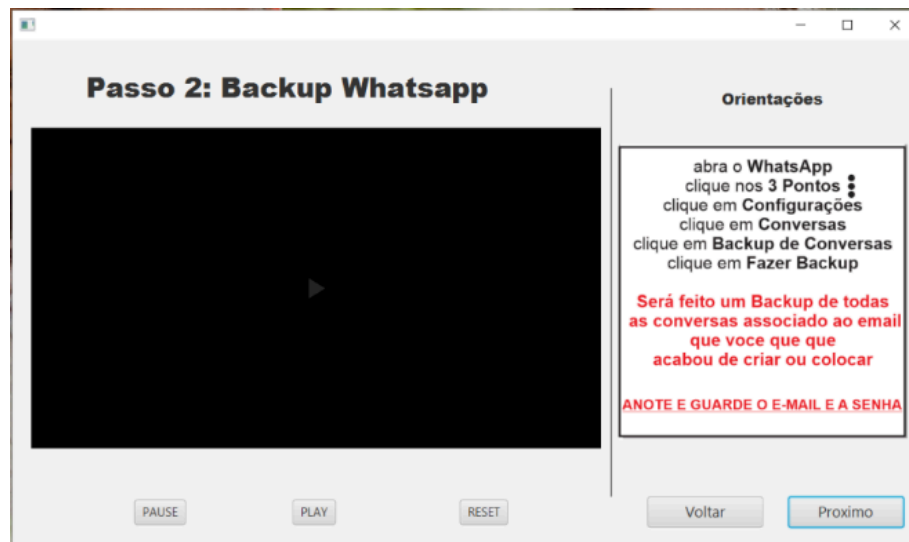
Passo 2: Backup Whatsapp

Orientações

abra o WhatsApp
clique nos 3 Pontos ⋮
clique em Configurações
clique em Conversas
clique em Backup de Conversas
clique em Fazer Backup

Será feito um Backup de todas as conversas associado ao email que voce que que acabou de criar ou colocar

ANOTE E GUARDE O E-MAIL E A SENHA

PAUSE

PLAY

RESET

Voltar

Proximo